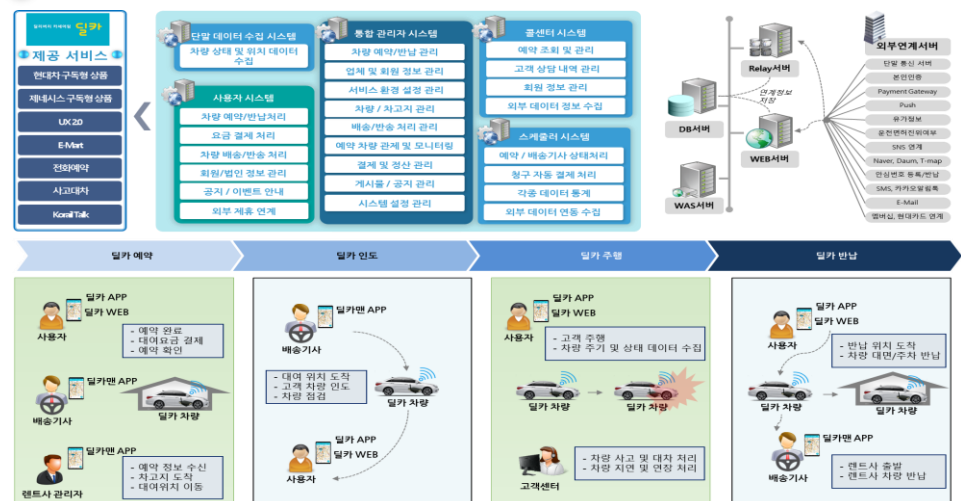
딜카

제공 서비스

현대차 구독형 상품

제네시스 구독형 상품

UX 2.0

E-Mart

전화예약

사고대차

Koral Talk

단말 데이터 수집 시스템

차량 상태 및 위치 데이터 수집

사용자 시스템

차량 예약/반납처리

요금 결제 처리

차량 배송/반송 처리

회원/법인 정보 관리

공지 / 이벤트 안내

외부 제휴 연계

통합 관리자 시스템

차량 예약/반납 관리

업체 및 회원 정보 관리

서비스 환경 설정 관리

차량 / 차고지 관리

배송/반송 처리 관리

예약 차량 관제 및 모니터링

결제 및 정산 관리

게시물 / 공지 관리

시스템 설정 관리

콜센터 시스템

예약 조회 및 관리

고객 상담 내역 관리

회원 정보 관리

외부 데이터 정보 수집

스케줄러 시스템

예약 / 배송기사 상태처리

청구 자동 결제 처리

각종 데이터 통계

외부 데이터 연동 수집

Relay서버

연계정보 저장

DB서버

WEB서버

WAS서버

외부연계서버

단말 통신 서버

본인인증

Payment Gateway

Push

유가정보

운전면허진위여부

SNS 연계

Naver, Daum, T-map

안심번호 등록/반납

SMS, 카카오알림톡

E-Mail

멤버십, 현대카드 연계

딜카 예약

딜카 인도

딜카 주행

딜카 반납

딜카 APP
딜카 WEB

사용자

- 예약 완료
- 대여요금 결제
- 예약 확인

딜카맨 APP

배송기사

딜카 차량

딜카맨 APP

렌트사 관리자

- 예약 정보 수신
- 차고지 도착
- 대여위치 이동

딜카맨 APP

배송기사

- 대여 위치 도착
- 고객 차량 인도
- 차량 점검

딜카 차량

딜카 APP
딜카 WEB

사용자

딜카 APP
딜카 WEB

사용자

- 고객 주행
- 차량 주기 및 상태 데이터 수집

딜카 차량

딜카 차량

고객센터

- 차량 사고 및 대차 처리
- 차량 지연 및 연장 처리

딜카 APP
딜카 WEB

사용자

- 반납 위치 도착
- 차량 대면/주차 반납

딜카 차량

딜카 차량

딜카맨 APP

배송기사

- 렌트사 출발
- 렌트사 차량 반납